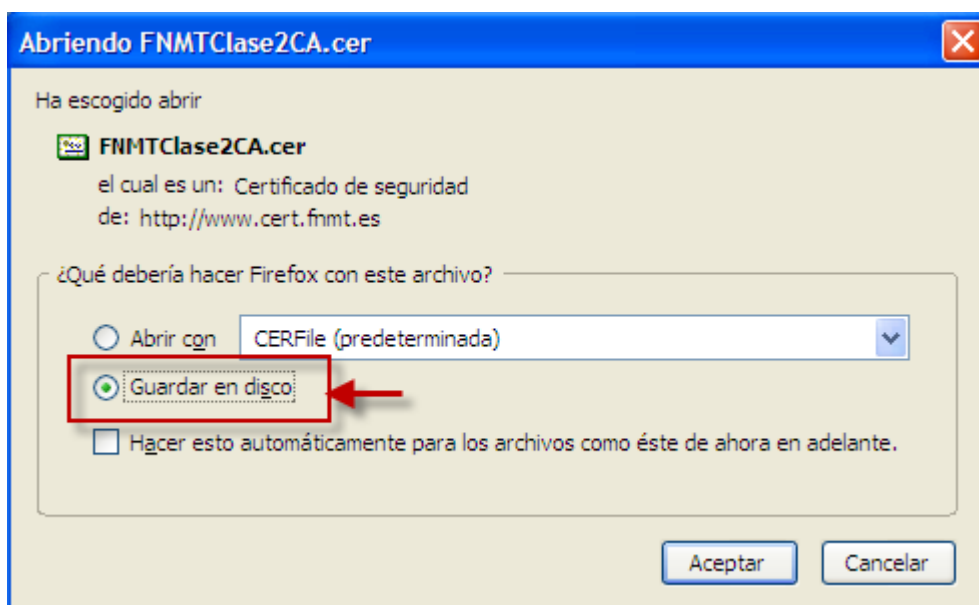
Abriendo FNMTClase2CA.cer

Ha escogido abrir

FNMTClase2CA.cer

el cual es un: Certificado de seguridad

de: http://www.cert.fnmt.es

¿Qué debería hacer Firefox con este archivo?

Abrir con CERFile (predeterminada)

Guardar en disco

Hacer esto automáticamente para los archivos como éste de ahora en adelante.

Aceptar Cancelar